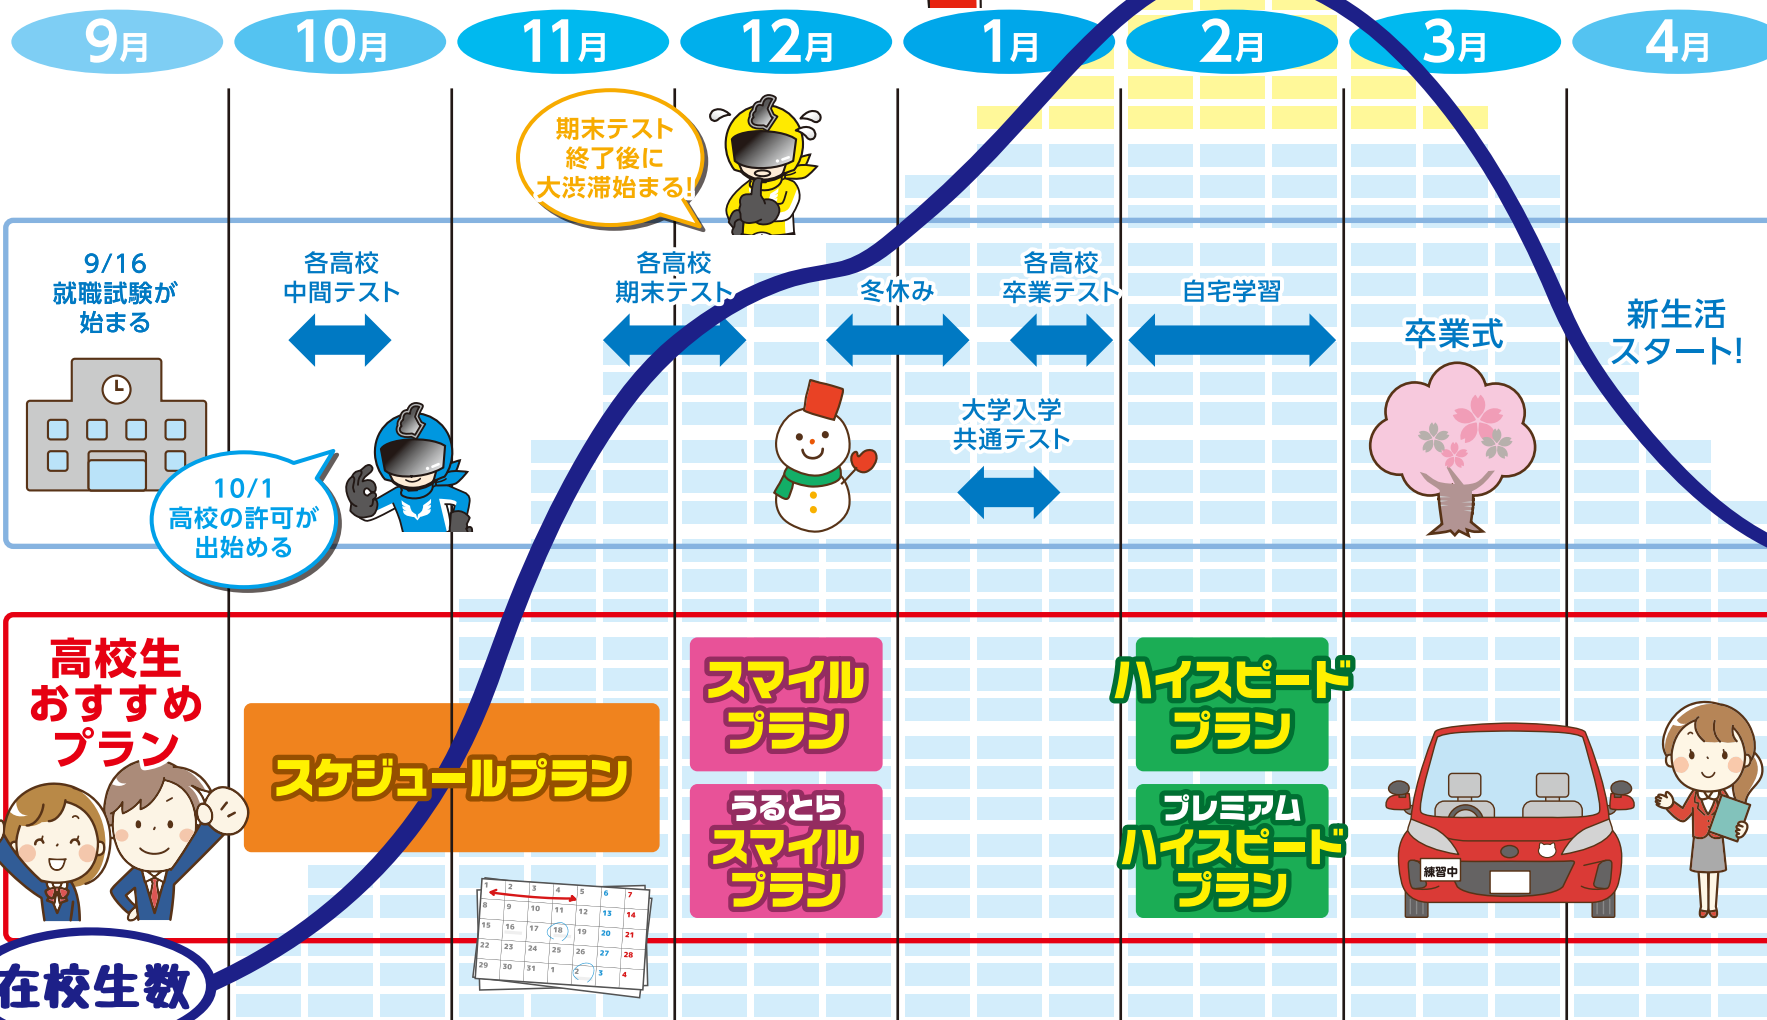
9月 10月 11月 12月 1月 2月 3月 4月

期末テスト終了後に大渋滞始まる!

9/16
就職試験が始まる

各高校中間テスト

各高校期末テスト

冬休み

各高校卒業テスト

自宅学習

卒業式

新生活スタート!

大学入学共通テスト

10/1
高校の許可が出始める

高校生おすすめプラン

スケジュールプラン

スマイルプラン

うるとらスマイルプラン

ハイスピードプラン

プレミアムハイスピードプラン

練習中

在校生数